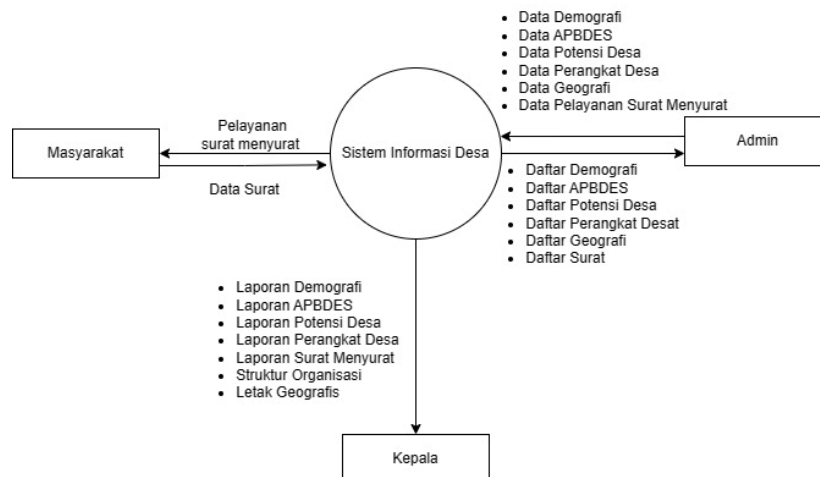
- Data Demografi
- Data APBDES
- Data Potensi Desa
- Data Perangkat Desa
- Data Geografi
- Data Pelayanan Surat Menyurat

Masyarakat

Pelayanan surat menyurat

Data Surat

Sistem Informasi Desa

Admin

- Daftar Demografi
- Daftar APBDES
- Daftar Potensi Desa
- Daftar Perangkat Desat
- Daftar Geografi
- Daftar Surat

- Laporan Demografi
- Laporan APBDES
- Laporan Potensi Desa
- Laporan Perangkat Desa
- Laporan Surat Menyurat
- Struktur Organisasi
- Letak Geografis

Kepala